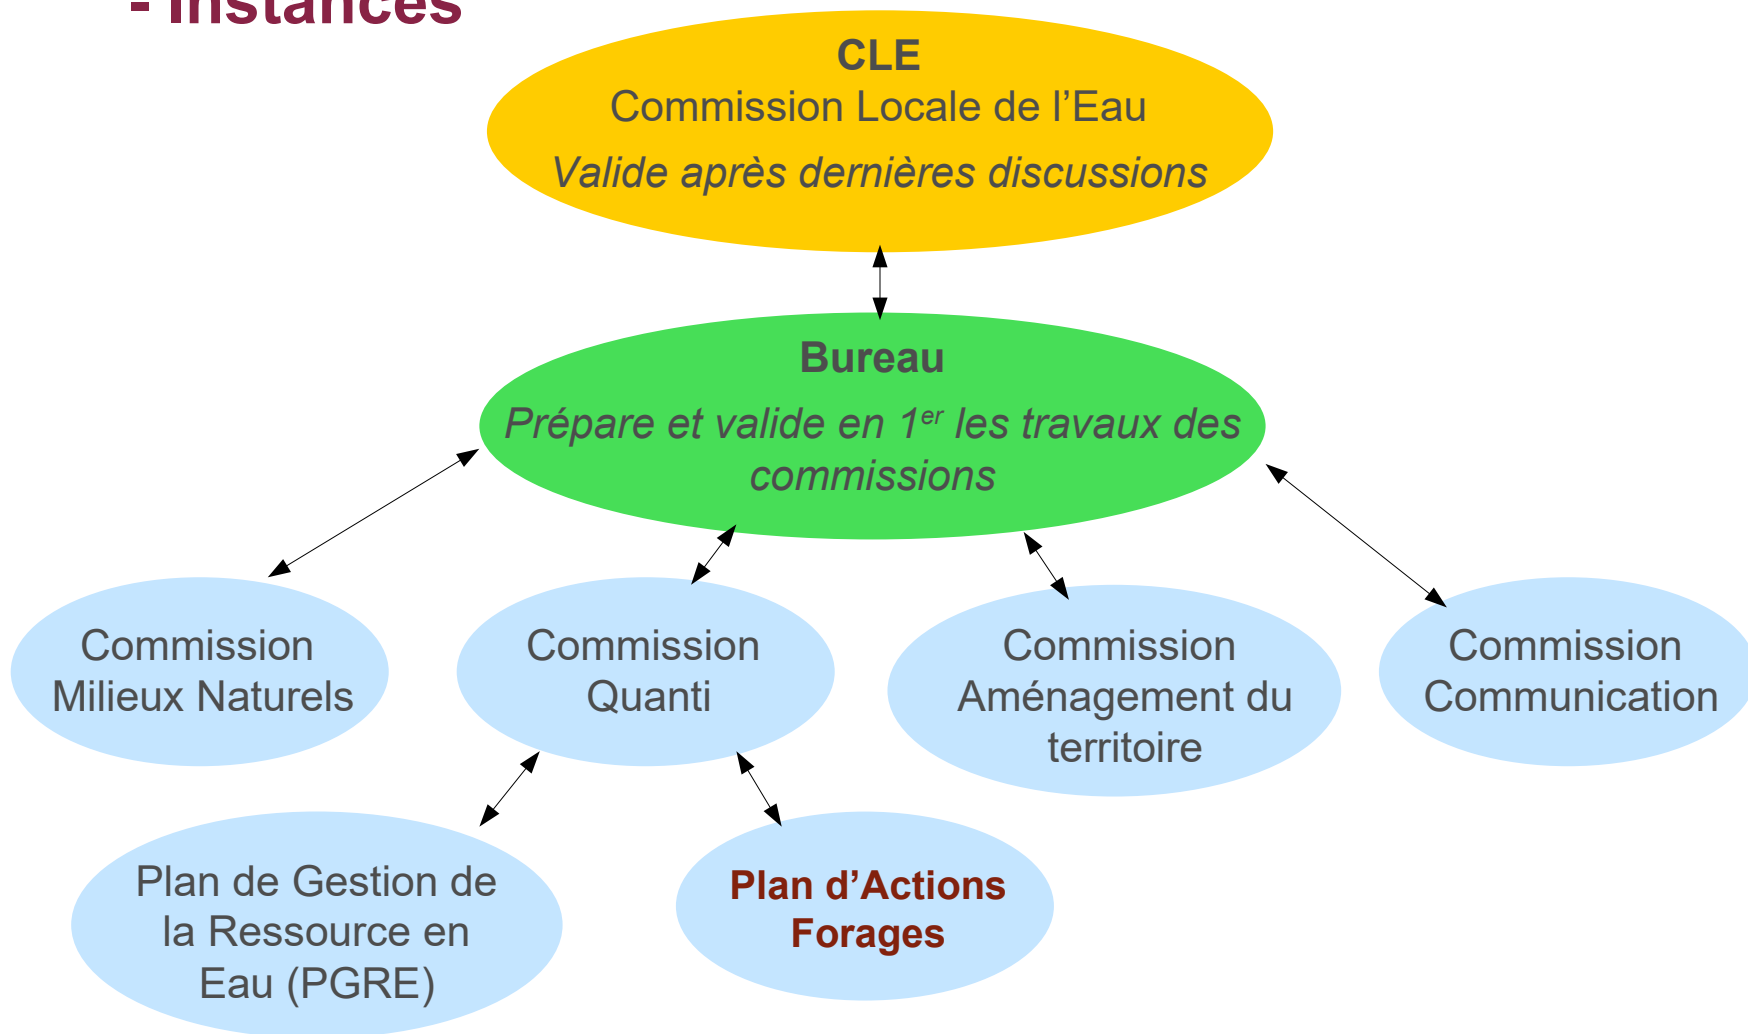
- Instances

CLE
Commission Locale de l’Eau
Valide après dernières discussions

Bureau
Prépare et valide en 1$^{er}$ les travaux des commissions

Commission Milieux Naturels

Commission Quanti

Commission Aménagement du territoire

Commission Communication

Plan de Gestion de la Ressource en Eau (PGRE)

Plan d’Actions Forages